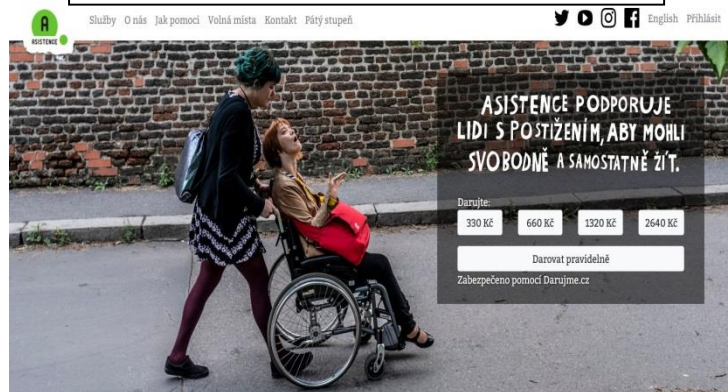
A
ASISTENCE

Služby O nás Jak pomoci Volná místa Kontakt Pátý stupeň

English Přihlásit

ASISTENCE PODPORUJE LIDI S POSTIŽENÍM, ABY MOHLI SVOBODNĚ A SAMOSTATNĚ ŽÍT.

Darujte:

330 Kč
660 Kč
1320 Kč
2640 Kč

Darovat pravidelně

Zabezpečeno pomocí Darujme.cz